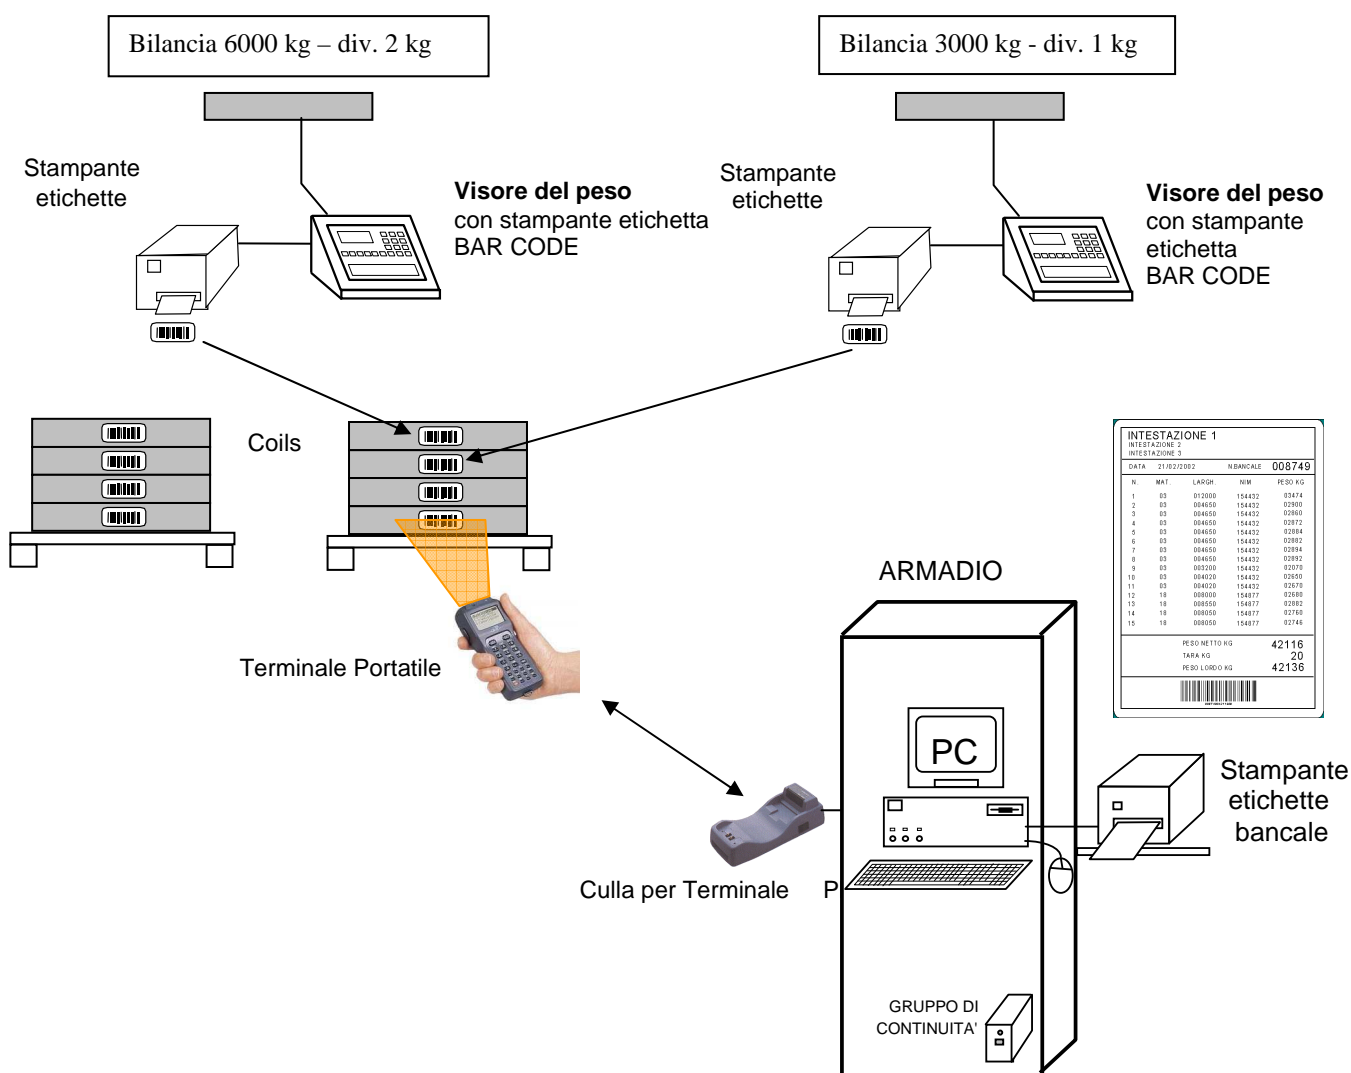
Bilancia 6000 kg – div. 2 kg

Bilancia 3000 kg - div. 1 kg

Stampante etichette

**Visore del peso** con stampante etichetta BAR CODE

Stampante etichette

**Visore del peso** con stampante etichetta BAR CODE

Coils

INTESTAZIONE 1
INTESTAZIONE 2
INTESTAZIONE 3

DATA 21/02/2002 N.BANCALE 008749

| N. | MAT. | LARGH. | NIM | PESO KG |
|---|---|---|---|---|
| 1 | 03 | 012000 | 154432 | 03474 |
| 2 | 03 | 004650 | 154432 | 02900 |
| 3 | 03 | 004650 | 154432 | 02860 |
| 4 | 03 | 004650 | 154432 | 02872 |
| 5 | 03 | 004650 | 154432 | 02884 |
| 6 | 03 | 004650 | 154432 | 02882 |
| 7 | 03 | 004650 | 154432 | 02894 |
| 8 | 03 | 004650 | 154432 | 02892 |
| 9 | 03 | 005200 | 154432 | 02070 |
| 10 | 03 | 004020 | 154432 | 02650 |
| 11 | 03 | 004020 | 154432 | 02670 |
| 12 | 18 | 008000 | 154877 | 02680 |
| 13 | 18 | 008550 | 154877 | 02882 |
| 14 | 18 | 008050 | 154877 | 02760 |
| 15 | 18 | 008050 | 154877 | 02746 |

PESO NETTO KG 42116
TARA KG 20
PESO LORDO KG 42136

ARMADIO

Terminale Portatile

PC

Stampante etichette bancale

Culla per Terminale P

GRUPPO DI CONTINUITA'